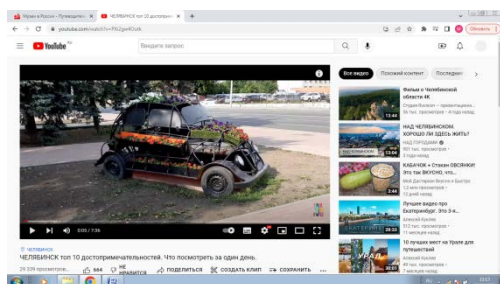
Музеи в России - Путеводитель... | ЧЕЛЯБИНСК топ 10 достопримеч... | +

youtube.com/watch?v=F5Cgw4Cudc

YouTube RU

Введите запрос

Обновить

Все видео | Похожий контент | Последние

Фильм о Челябинской области 4K
Студия Килоек - праздничн...
... тыс. просмотров • 4 года назад

НАД ЧЕЛЯБИНСКОМ: ХОРОШО ЛИ ЗДЕСЬ ЖИТЬ?
НАД ГОРОДАМИ
... тыс. просмотров • 2 года назад

КАБАЧОК + Стакан ОВСЯНКИ! Это так ВКУСНО, что...
Мой Дастархан Вкусно и Быстро
1,2 млн просмотров • 10 дней назад

Лучшее видео про Екатеринбург. Это З-я...
Алексей Куклин
... тыс. просмотров • 11 месяцев назад

10 лучших мест на Урале для путешествий
Алексей Куклин
... тыс. просмотров • 1 месяц назад

0:00 / 7:36

ЧЕЛЯБИНСК
ЧЕЛЯБИНСК топ 10 достопримечательностей. Что посмотреть за один день.

26 339 просмотров | 464 | НЕ НРАВИТСЯ | ПОДЕЛИТЬСЯ | СОЗДАТЬ КЛИП | СОХРАНИТЬ